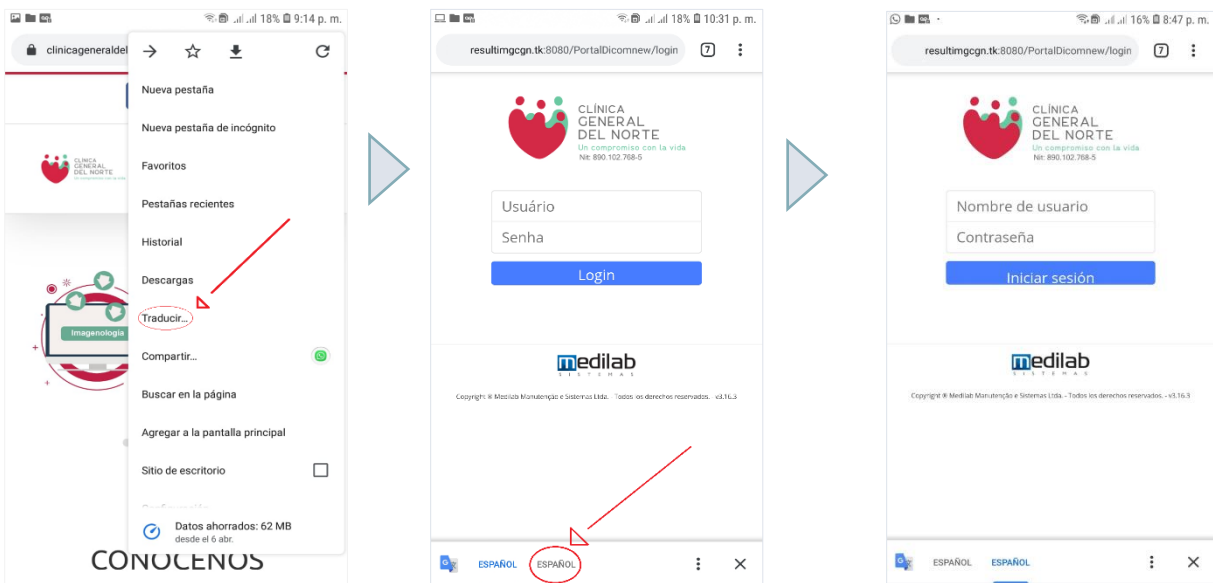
18% 9:14 p. m.

clinicageneraldel

Nueva pestaña

Nueva pestaña de incógnito

Favoritos

Pestañas recientes

Historial

Descargas

Traducir...

Compartir...

Buscar en la página

Agregar a la pantalla principal

Sitio de escritorio

Datos ahorrados: 62 MB
desde el 6 abr.

CLÍNICA GENERAL DEL NORTE

Imagenologia

CONOCENOS

18% 10:31 p. m.

resultimgcgn.tk:8080/PortalDicomnew/login

7

CLÍNICA
GENERAL
DEL NORTE
Un compromiso con la vida
Nit: 890.102.768-5

Usuário

Senha

Login

medilab
SISTEMAS

Copyright ® Medilab Manutenção e Sistemas Ltda. · Todos los derechos reservados. · v3.16.3

ESPAÑOL ESPAÑOL

16% 8:47 p. m.

resultimgcgn.tk:8080/PortalDicomnew/login

7

CLÍNICA
GENERAL
DEL NORTE
Un compromiso con la vida
Nit: 890.102.768-5

Nombre de usuario

Contraseña

Iniciar sesión

medilab
SISTEMAS

Copyright ® Medilab Manutenção e Sistemas Ltda. - Todos los derechos reservados. - v3.16.3

ESPAÑOL ESPAÑOL